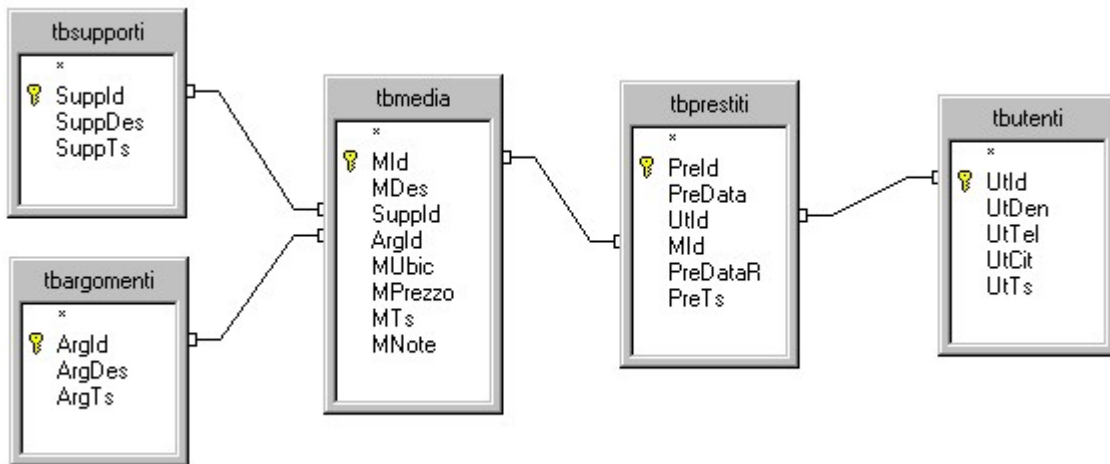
tbsupporti
*
SuppId
SuppDes
SuppTs

tbargomenti
*
ArgId
ArgDes
ArgTs

tbmedia
*
MId
MDes
SuppId
ArgId
MUbic
MPrezzo
MTs
MNote

tbprestiti
*
PreId
PreData
UtId
MId
PreDataR
PreTs

tbutenti
*
UtId
UtDen
UtTel
UtCit
UtTs